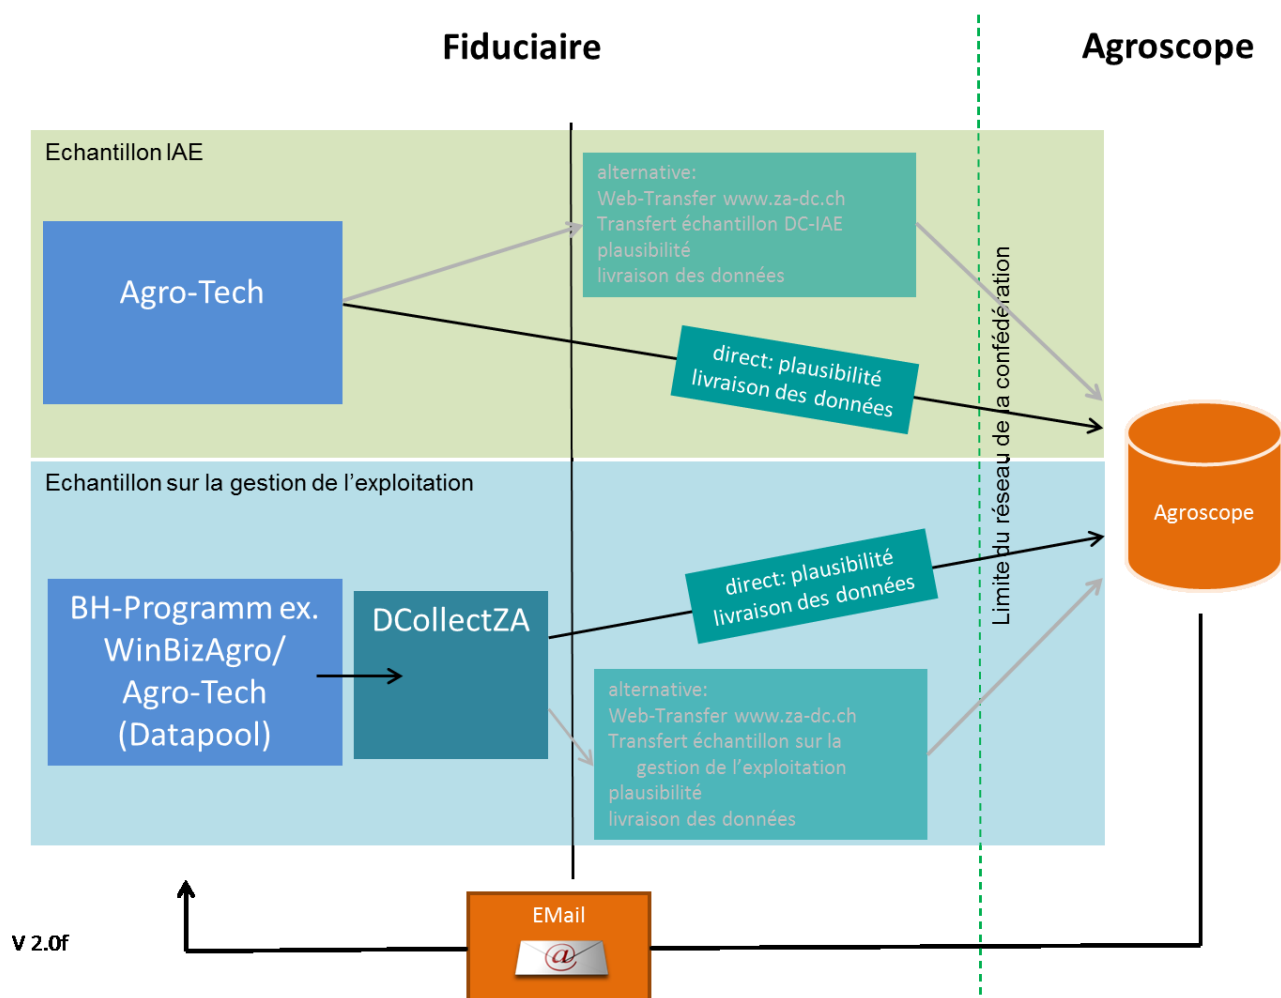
Fiduciaire

Agroscope

Echantillon IAE

Agro-Tech

alternative:
Web-Transfer www.za-dc.ch
Transfert échantillon DC-IAE
plausibilité
livraison des données

direct: plausibilité
livraison des données

Limite du réseau de la confédération

Agroscope

Echantillon sur la gestion de l'exploitation

BH-Programm ex. WinBizAgro/ Agro-Tech (Datapool)

DCollectZA

direct: plausibilité
livraison des données

alternative:
Web-Transfer www.za-dc.ch
Transfert échantillon sur la gestion de l'exploitation
plausibilité
livraison des données

V 2.0f

EMail